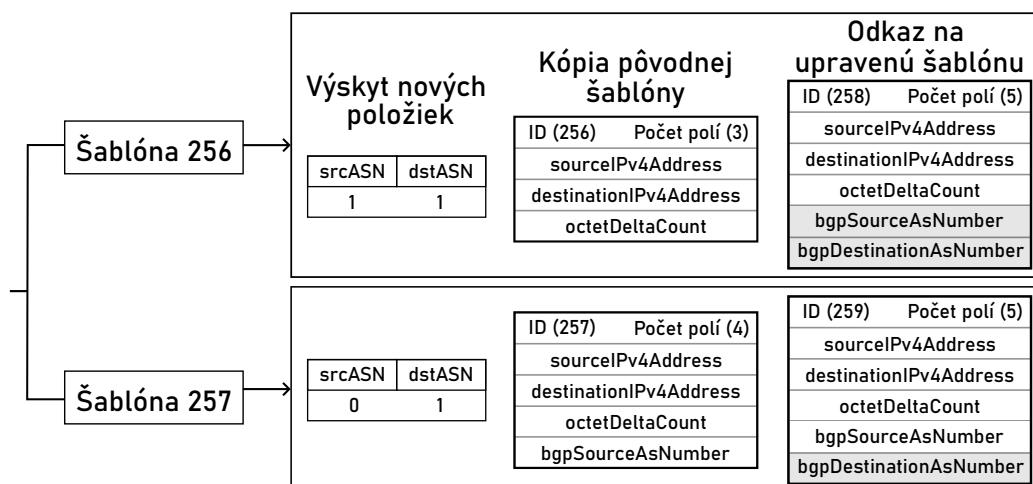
Šablóna 256

Výskyt nových položiek

| srcASN | dstASN |
|---|---|
| 1 | 1 |

Kópia pôvodnej šablóny

| ID (256) | Počet polí (3) |
|---|---|
| sourceIPv4Address | |
| destinationIPv4Address | |
| octetDeltaCount | |

Odkaz na upravenú šablónu

| ID (258) | Počet polí (5) |
|---|---|
| sourceIPv4Address | |
| destinationIPv4Address | |
| octetDeltaCount | |
| bgpSourceAsNumber | |
| bgpDestinationAsNumber | |

Šablóna 257

| srcASN | dstASN |
|---|---|
| 0 | 1 |

| ID (257) | Počet polí (4) |
|---|---|
| sourceIPv4Address | |
| destinationIPv4Address | |
| octetDeltaCount | |
| bgpSourceAsNumber | |

| ID (259) | Počet polí (5) |
|---|---|
| sourceIPv4Address | |
| destinationIPv4Address | |
| octetDeltaCount | |
| bgpSourceAsNumber | |
| bgpDestinationAsNumber | |